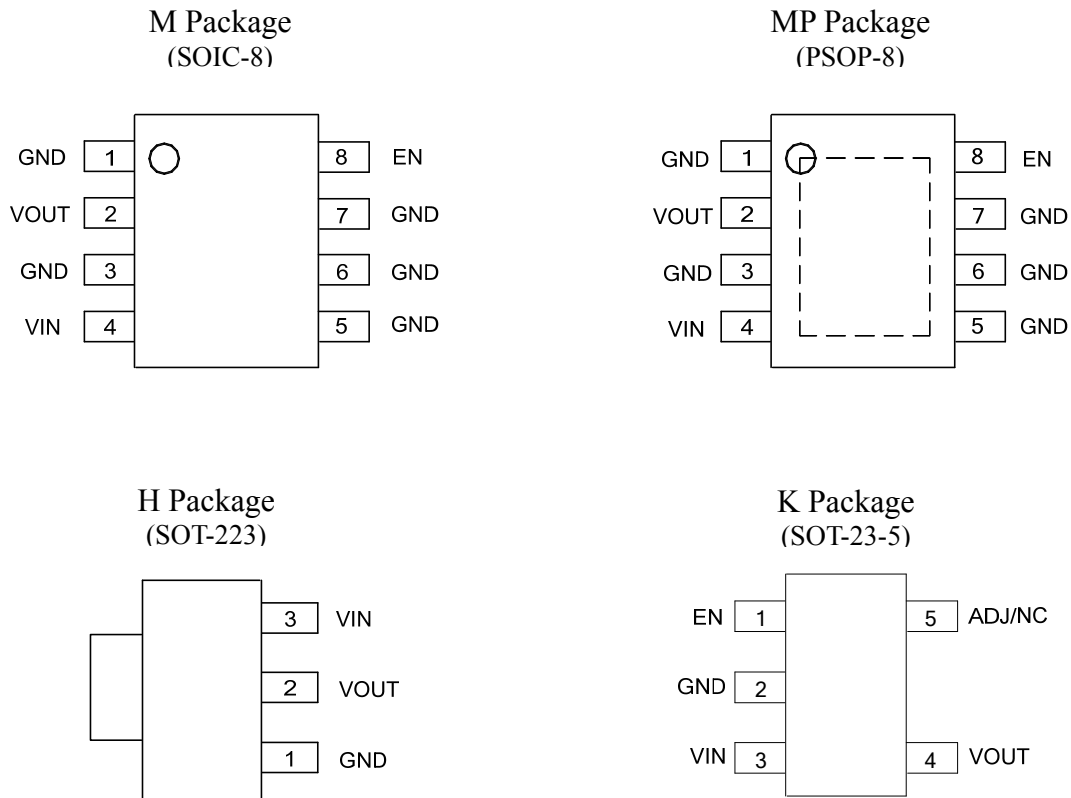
M Package
(SOIC-8)

GND 1
VOUT 2
GND 3
VIN 4
8 EN
7 GND
6 GND
5 GND

MP Package
(PSOP-8)

GND 1
VOUT 2
GND 3
VIN 4
8 EN
7 GND
6 GND
5 GND

H Package
(SOT-223)

3 VIN
2 VOUT
1 GND

K Package
(SOT-23-5)

EN 1
GND 2
VIN 3
5 ADJ/NC
4 VOUT